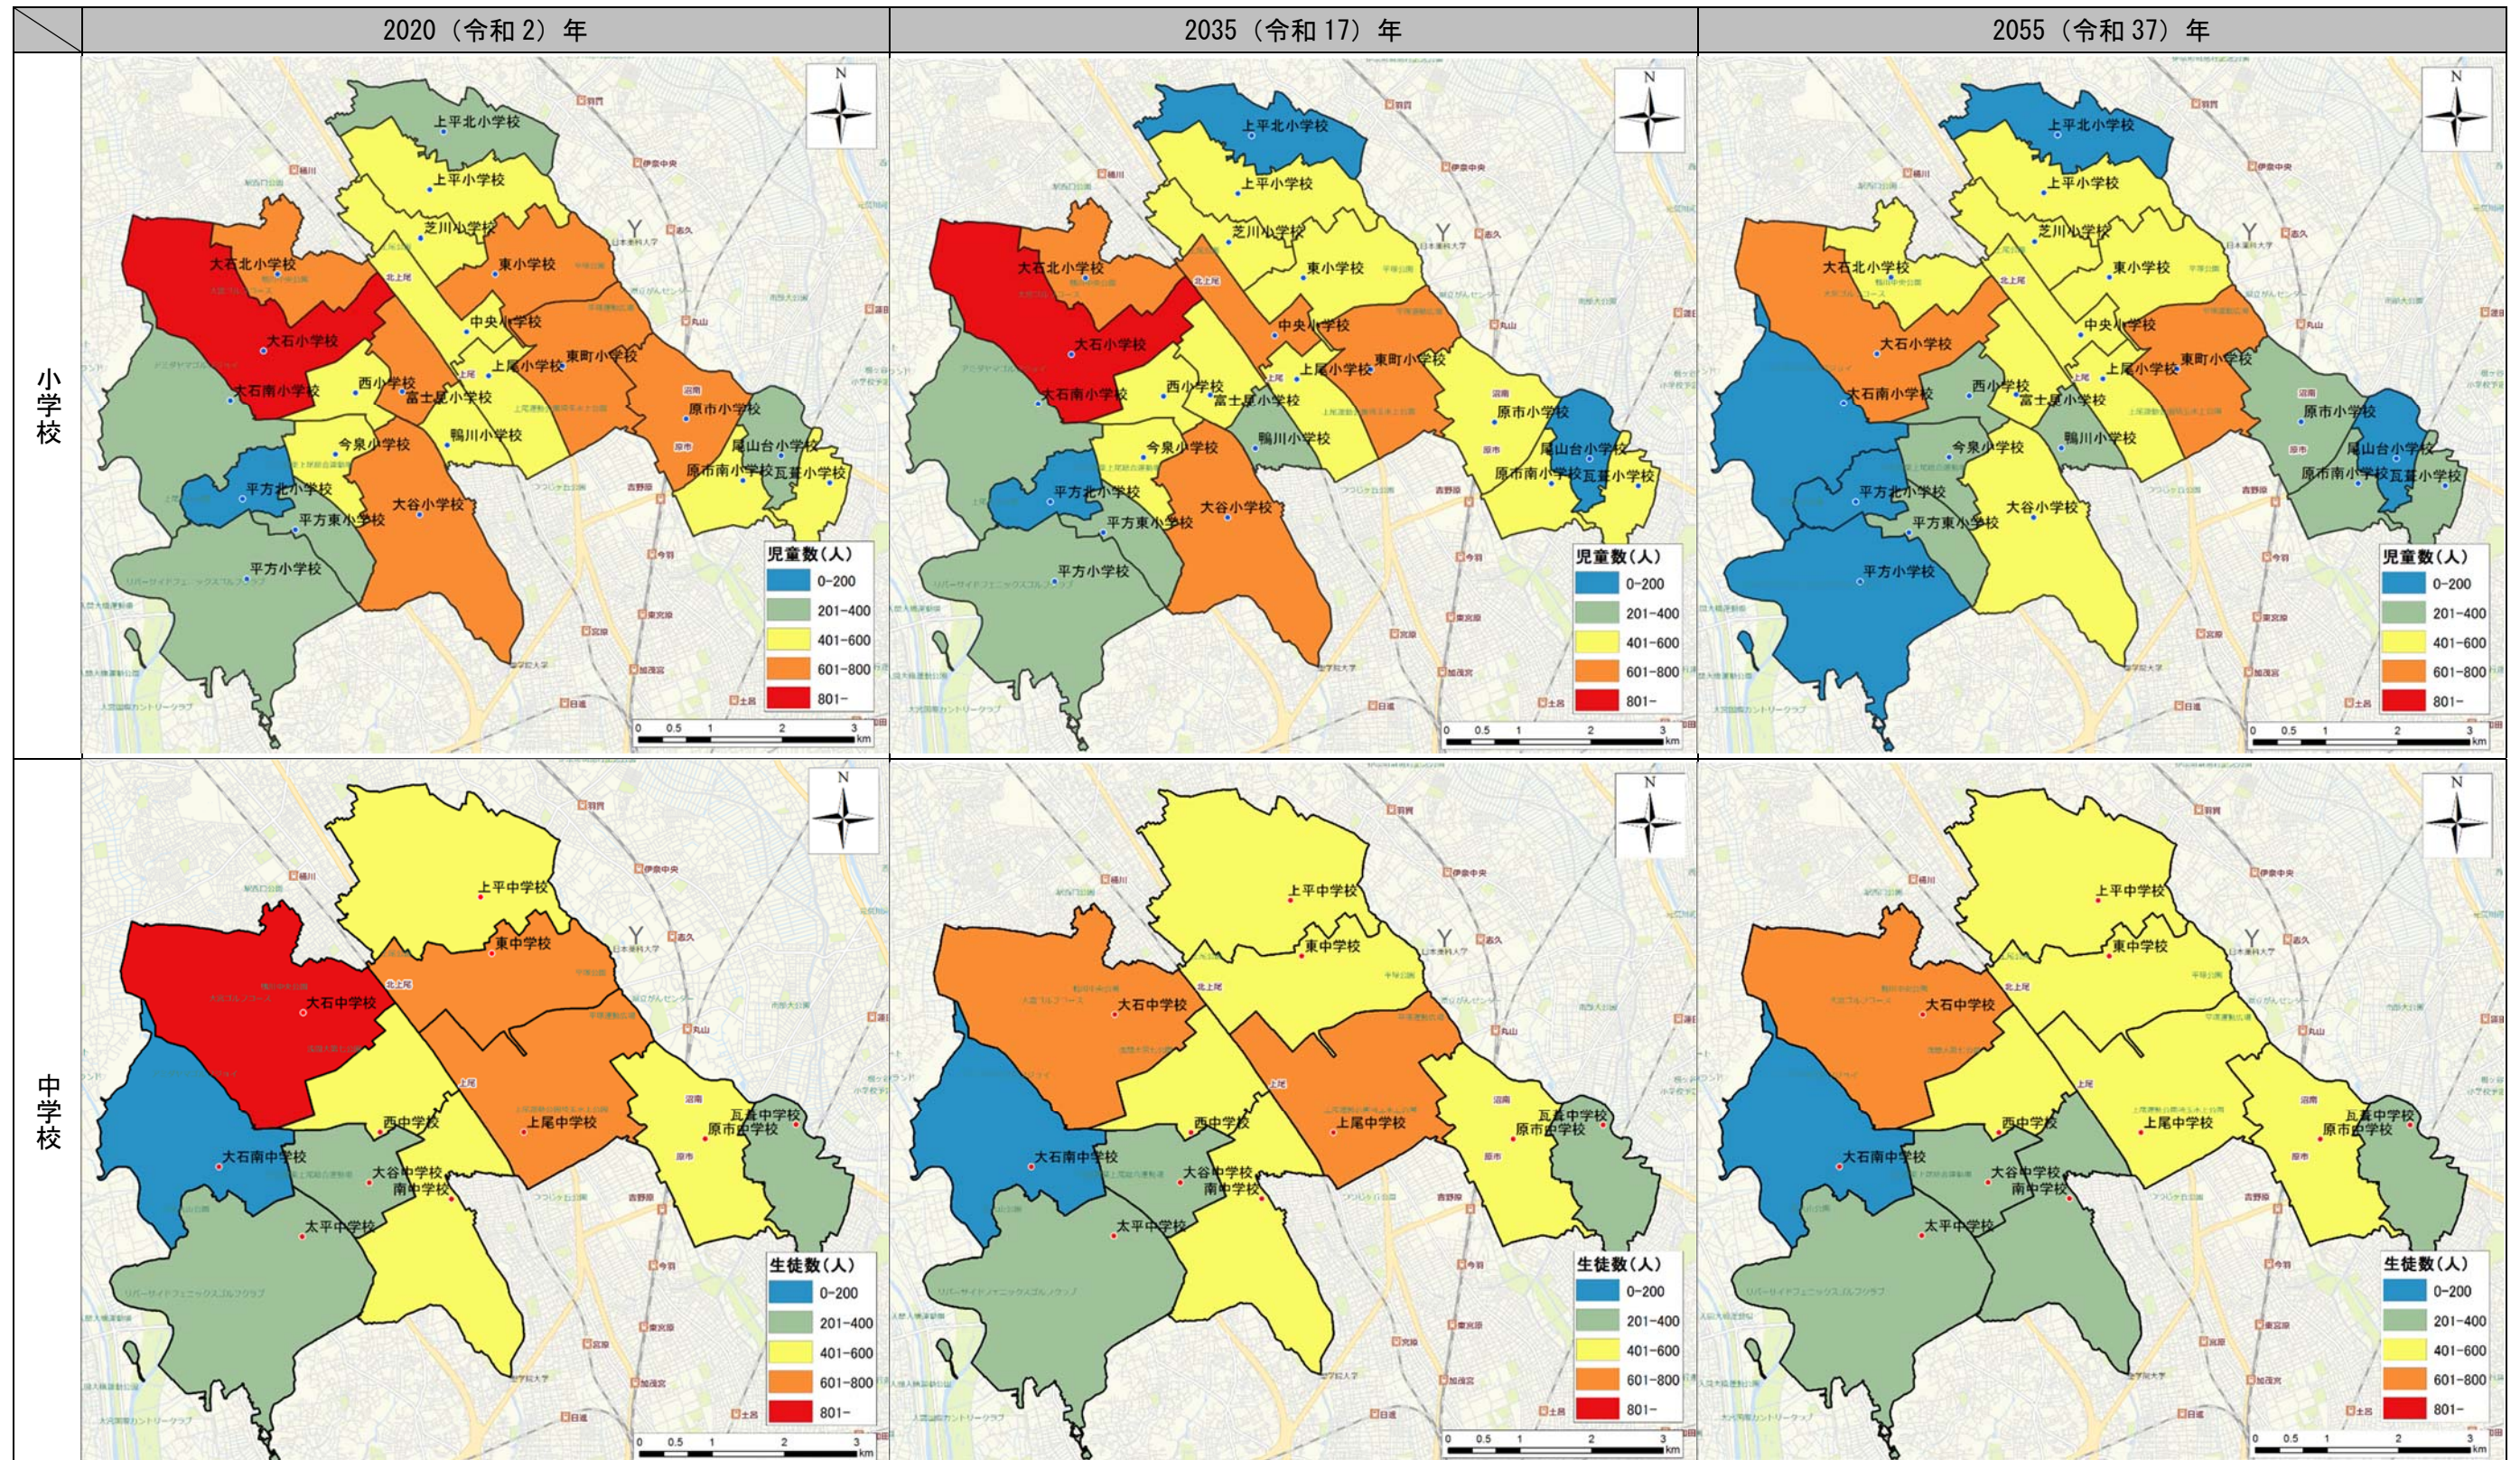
| | 2020（令和 2）年 | 2035（令和 17）年 | 2055（令和 37）年 |
|---|---|---|---|
| 小学校 | N<br>上平北小学校 上平小学校 芝川小学校 東小学校 大石北小学校 中央小学校 大石小学校 東町小学校 大石南小学校 西小学校 上尾小学校 富士見小学校 原市小学校 鴨川小学校 尾山台小学校 今泉小学校 原市南小学校 瓦葺小学校 平方北小学校 大谷小学校 平方東小学校 平方小学校<br>児童数（人）<br>0-200<br>201-400<br>401-600<br>601-800<br>801-<br>0 0.5 1 2 3 km | N<br>上平北小学校 上平小学校 芝川小学校 東小学校 大石北小学校 中央小学校 大石小学校 東町小学校 大石南小学校 西小学校 上尾小学校 富士見小学校 原市小学校 鴨川小学校 尾山台小学校 今泉小学校 原市南小学校 瓦葺小学校 平方北小学校 大谷小学校 平方東小学校 平方小学校<br>児童数（人）<br>0-200<br>201-400<br>401-600<br>601-800<br>801-<br>0 0.5 1 2 3 km | N<br>上平北小学校 上平小学校 芝川小学校 東小学校 大石北小学校 中央小学校 大石小学校 東町小学校 大石南小学校 西小学校 上尾小学校 富士見小学校 原市小学校 鴨川小学校 尾山台小学校 今泉小学校 原市南小学校 瓦葺小学校 平方北小学校 大谷小学校 平方東小学校 平方小学校<br>児童数（人）<br>0-200<br>201-400<br>401-600<br>601-800<br>801-<br>0 0.5 1 2 3 km |
| 中学校 | N<br>上平中学校 東中学校 大石中学校 西中学校 上尾中学校 瓦葺中学校 原市中学校 大石南中学校 大谷中学校 南中学校 太平中学校<br>生徒数（人）<br>0-200<br>201-400<br>401-600<br>601-800<br>801-<br>0 0.5 1 2 3 km | N<br>上平中学校 東中学校 大石中学校 西中学校 上尾中学校 瓦葺中学校 原市中学校 大石南中学校 大谷中学校 南中学校 太平中学校<br>生徒数（人）<br>0-200<br>201-400<br>401-600<br>601-800<br>801-<br>0 0.5 1 2 3 km | N<br>上平中学校 東中学校 大石中学校 西中学校 上尾中学校 瓦葺中学校 原市中学校 大石南中学校 大谷中学校 南中学校 太平中学校<br>生徒数（人）<br>0-200<br>201-400<br>401-600<br>601-800<br>801-<br>0 0.5 1 2 3 km |